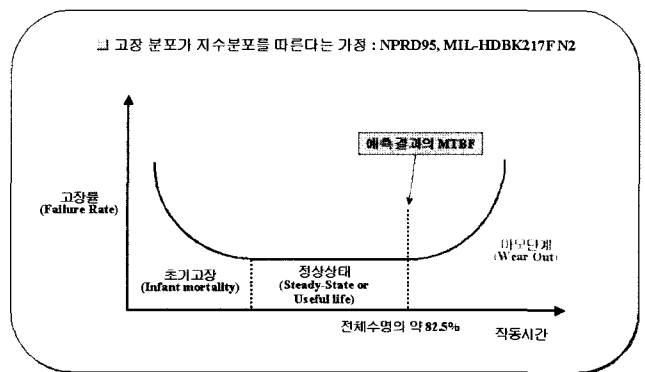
□ 고장 분포가 지수분포를 따른다는 가정 : NPRD95, MIL-HDBK217F N2

예측결과의 MTBF

고장률
(Failure Rate)

마모단계
(Wear Out)

초기고장
(Infant mortality)

정상상태
(Steady-State or Useful life)

전체수명의 약 82.5%

작동시간